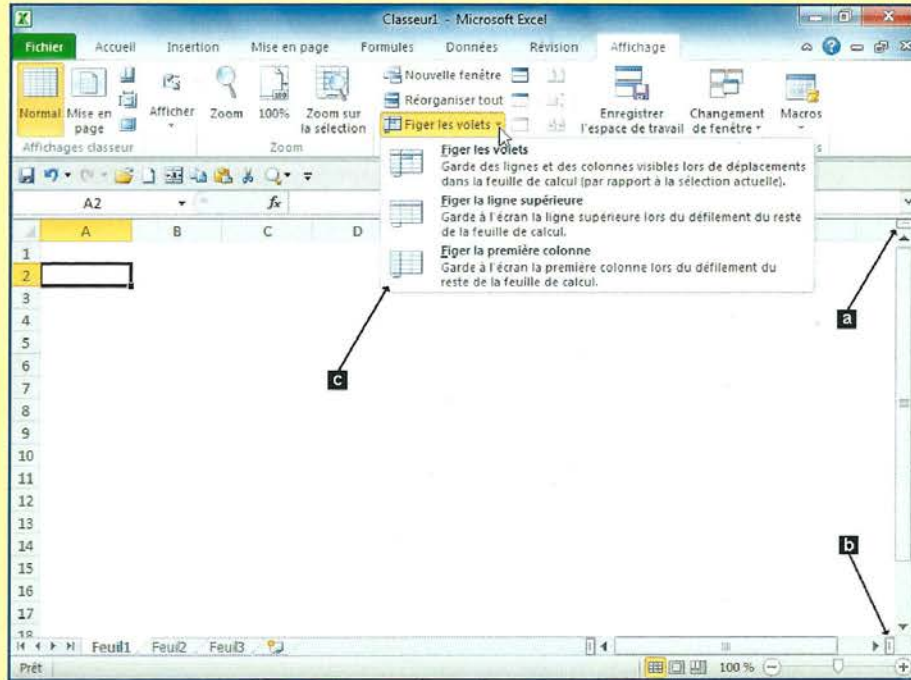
Classeur1 - Microsoft Excel

Fichier Accueil Insertion Mise en page Formules Données Révision Affichage

Normal Mise en page Afficher Zoom 100% Zoom sur la sélection Nouvelle fenêtre Réorganiser tout Figer les volets Enregistrer l'espace de travail Changement de fenêtre Macros

Affichages classeur Zoom

A2 $f_x$

Figer les volets
Garde des lignes et des colonnes visibles lors de déplacements dans la feuille de calcul (par rapport à la sélection actuelle).

Figer la ligne supérieure
Garde à l'écran la ligne supérieure lors du défilement du reste de la feuille de calcul.

Figer la première colonne
Garde à l'écran la première colonne lors du défilement du reste de la feuille de calcul.

A B C D

1 2 3 4 5 6 7 8 9 10 11 12 13 14 15 16 17 18

a

b

c

Feuil1 Feuil2 Feuil3

Prêt 100 %